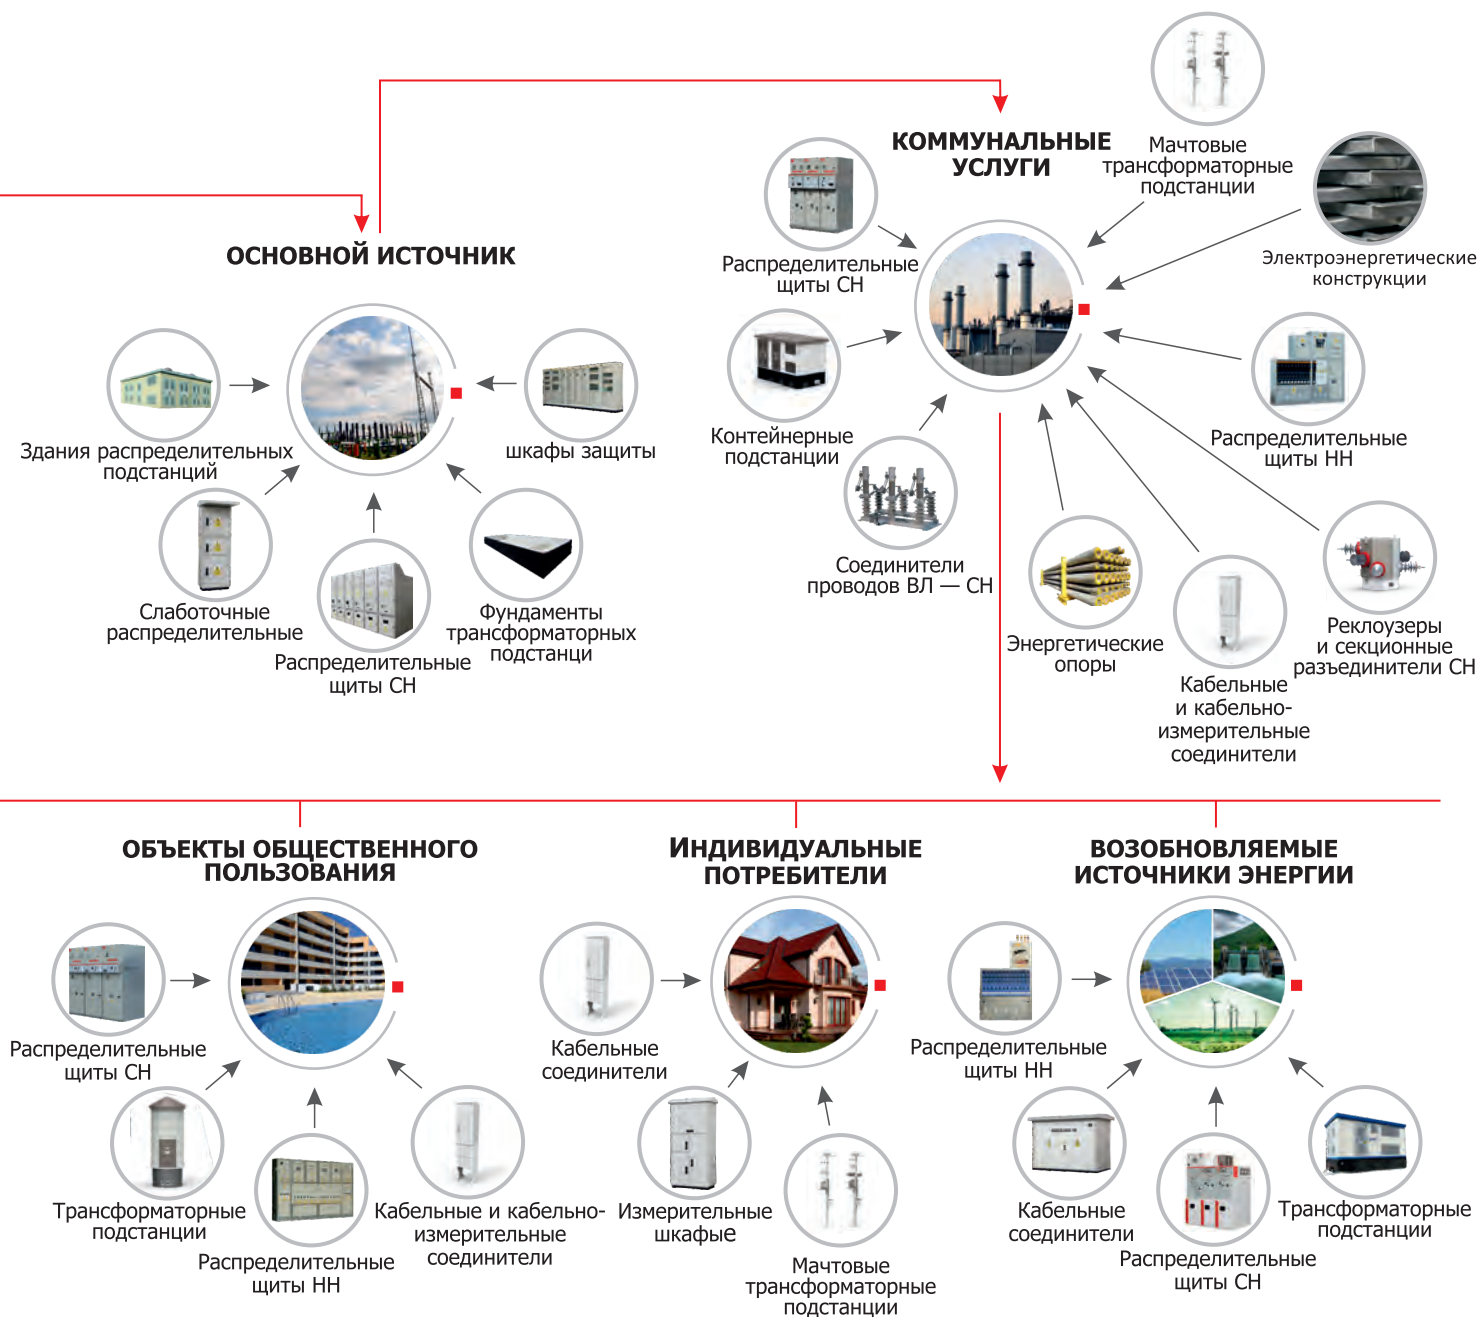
КОММУНАЛЬНЫЕ УСЛУГИ

Мачтовые трансформаторные подстанции

Электроэнергетические конструкции

Распределительные щиты СН

Контейнерные подстанции

Соединители проводов ВЛ — СН

Энергетические опоры

Кабельные и кабельно-измерительные соединители

Реклоузеры и секционные разъединители СН

Распределительные щиты НН

ОСНОВНОЙ ИСТОЧНИК

Здания распределительных подстанций

шкафы защиты

Слаботочные распределительные

Распределительные щиты СН

Фундаменты трансформаторных подстанци

ОБЪЕКТЫ ОБЩЕСТВЕННОГО ПОЛЬЗОВАНИЯ

Распределительные щиты СН

Трансформаторные подстанции

Распределительные щиты НН

Кабельные и кабельно-измерительные соединители

ИНДИВИДУАЛЬНЫЕ ПОТРЕБИТЕЛИ

Кабельные соединители

Измерительные шкафые

Мачтовые трансформаторные подстанции

ВОЗОБНОВЛЯЕМЫЕ ИСТОЧНИКИ ЭНЕРГИИ

Распределительные щиты НН

Кабельные соединители

Распределительные щиты СН

Трансформаторные подстанции